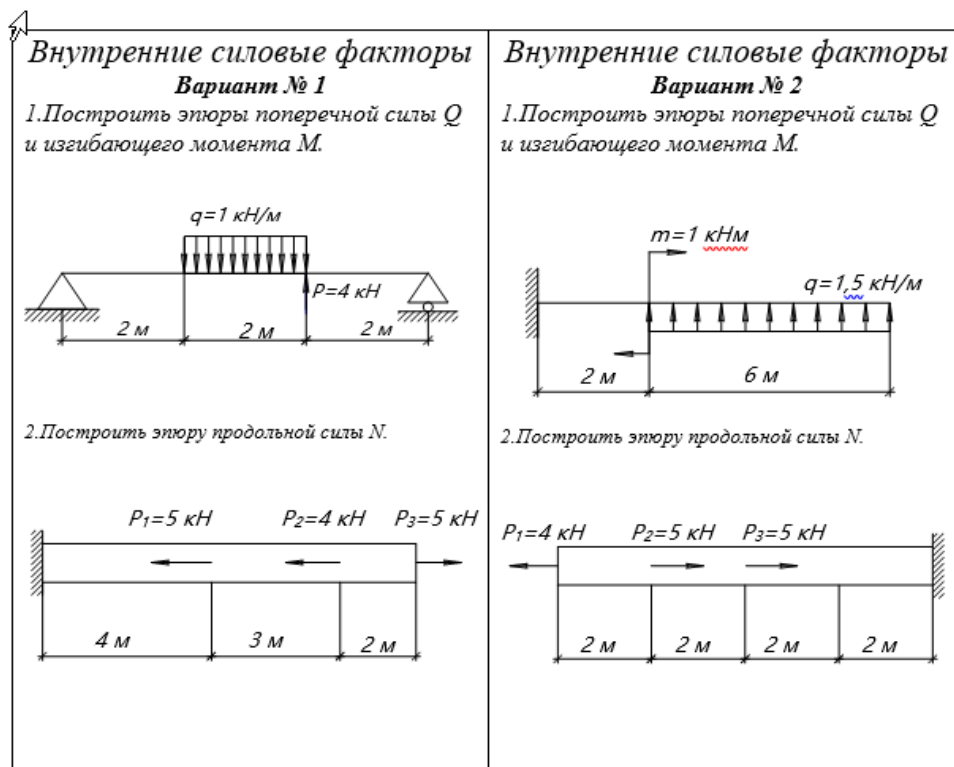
Внутренние силовые факторы
Вариант № 1
1.Построить эпюры поперечной силы Q и изгибающего момента M.

q=1 кН/м
P=4 кН
2 м
2 м
2 м

2.Построить эпюру продольной силы N.

$P_1$=5 кН
$P_2$=4 кН
$P_3$=5 кН
4 м
3 м
2 м

Внутренние силовые факторы
Вариант № 2
1.Построить эпюры поперечной силы Q и изгибающего момента M.

m=1 кНм
q=1,5 кН/м
2 м
6 м

2.Построить эпюру продольной силы N.

$P_1$=4 кН
$P_2$=5 кН
$P_3$=5 кН
2 м
2 м
2 м
2 м